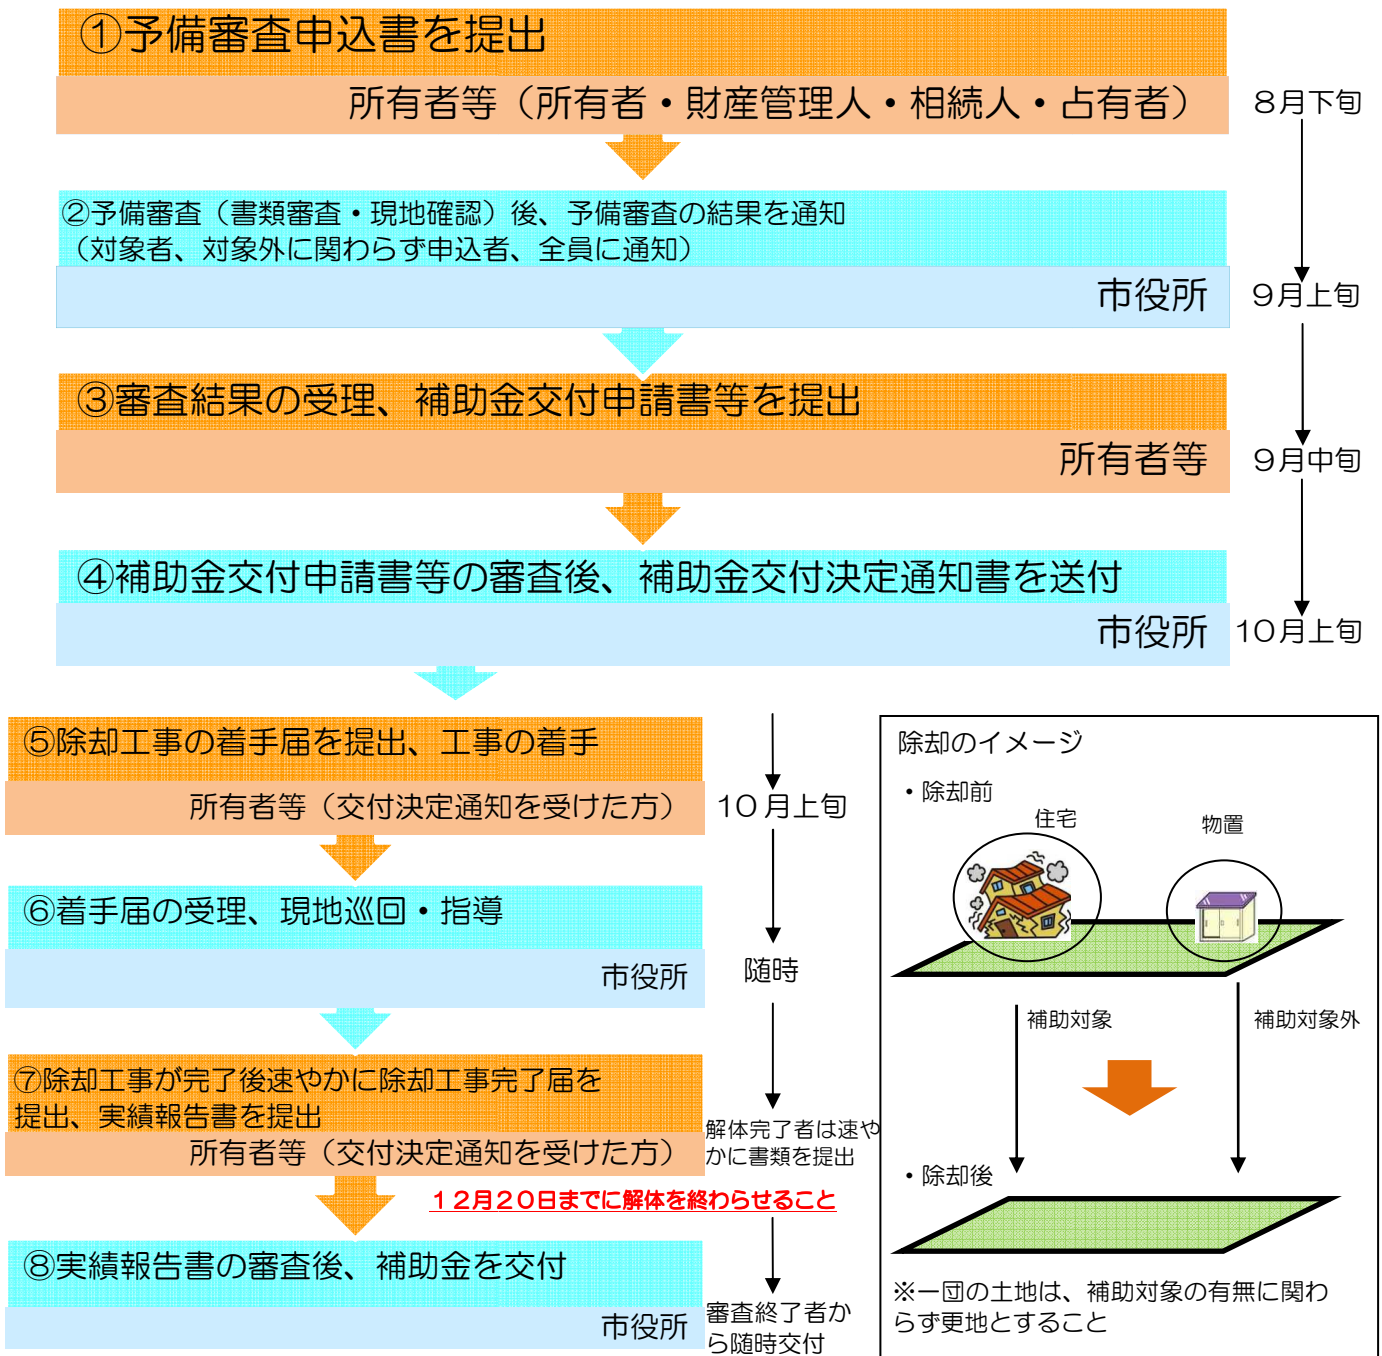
①予備審査申込書を提出

所有者等（所有者・財産管理人・相続人・占有者）

8月下旬

②予備審査（書類審査・現地確認）後、予備審査の結果を通知
（対象者、対象外に関わらず申込者、全員に通知）

市役所

9月上旬

③審査結果の受理、補助金交付申請書等を提出

所有者等

9月中旬

④補助金交付申請書等の審査後、補助金交付決定通知書を送付

市役所

10月上旬

⑤除却工事の着手届を提出、工事の着手

所有者等（交付決定通知を受けた方）

10月上旬

⑥着手届の受理、現地巡回・指導

市役所

随時

⑦除却工事が完了後速やかに除却工事完了届を提出、実績報告書を提出

所有者等（交付決定通知を受けた方）

解体完了者は速やかに書類を提出

１２月２０日までに解体を終わらせること

⑧実績報告書の審査後、補助金を交付

市役所

審査終了者から随時交付

除却のイメージ

・除却前

住宅

物置

補助対象

補助対象外

・除却後

※一団の土地は、補助対象の有無に関わらず更地とすること